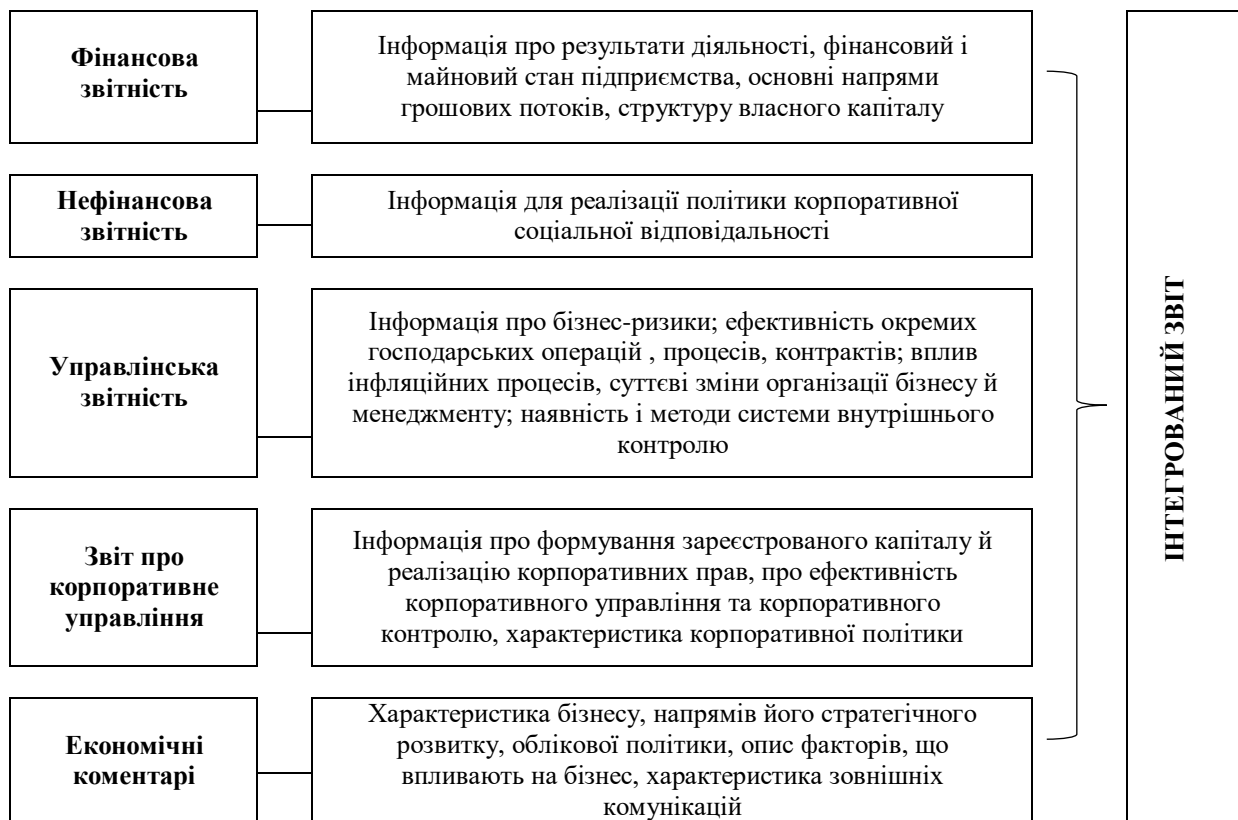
Фінансова звітність

Інформація про результати діяльності, фінансовий і майновий стан підприємства, основні напрями грошових потоків, структуру власного капіталу

Нефінансова звітність

Інформація для реалізації політики корпоративної соціальної відповідальності

Управлінська звітність

Інформація про бізнес-ризики; ефективність окремих господарських операцій , процесів, контрактів; вплив інфляційних процесів, суттєві зміни організації бізнесу й менеджменту; наявність і методи системи внутрішнього контролю

Звіт про корпоративне управління

Інформація про формування зареєстрованого капіталу й реалізацію корпоративних прав, про ефективність корпоративного управління та корпоративного контролю, характеристика корпоративної політики

Економічні коментарі

Характеристика бізнесу, напрямів його стратегічного розвитку, облікової політики, опис факторів, що впливають на бізнес, характеристика зовнішніх комунікацій

ІНТЕГРОВАНИЙ ЗВІТ